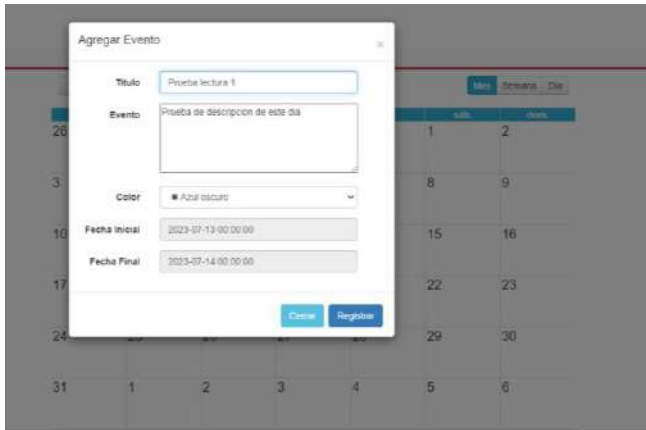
Agregar Evento

×

Titulo Prueba lectura 1

Evento Prueba de descripcion de este dia

Color ■ Azul oscuro

Fecha Inicial 2023-07-13 00:00:00

Fecha Final 2023-07-14 00:00:00

Cerrar Registrar

Mes Semana Dia

sáb. dom.

26 1 2

3 8 9

10 15 16

17 22 23

24 29 30

31 1 2 3 4 5 6